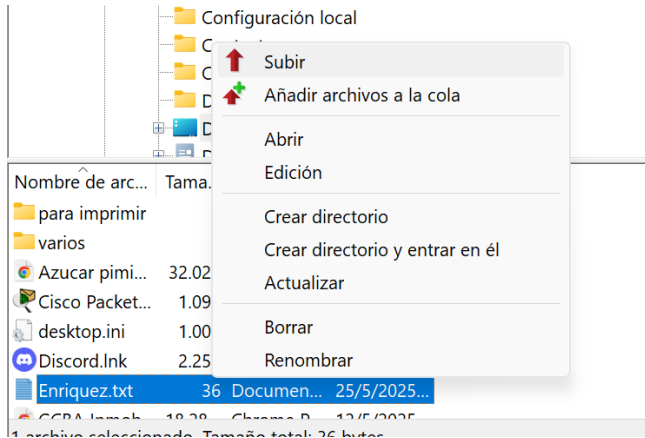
Configuración local
C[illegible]
C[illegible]
D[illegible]
D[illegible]
D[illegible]

Subir
Añadir archivos a la cola
Abrir
Edición
Crear directorio
Crear directorio y entrar en él
Actualizar
Borrar
Renombrar

| Nombre de arc... | Tama... | | |
|---|---|---|---|
| para imprimir | | | |
| varios | | | |
| Azucar pimi... | 32.02 | | |
| Cisco Packet... | 1.09 | | |
| desktop.ini | 1.00 | | |
| Discord.lnk | 2.25 | | |
| Enriquez.txt | 36 | Documen... | 25/5/2025... |
| CCBA Inmob... | 18.28 | Chrome P... | 13/5/2025 |

1 archivo seleccionado. Tamaño total: 36 bytes